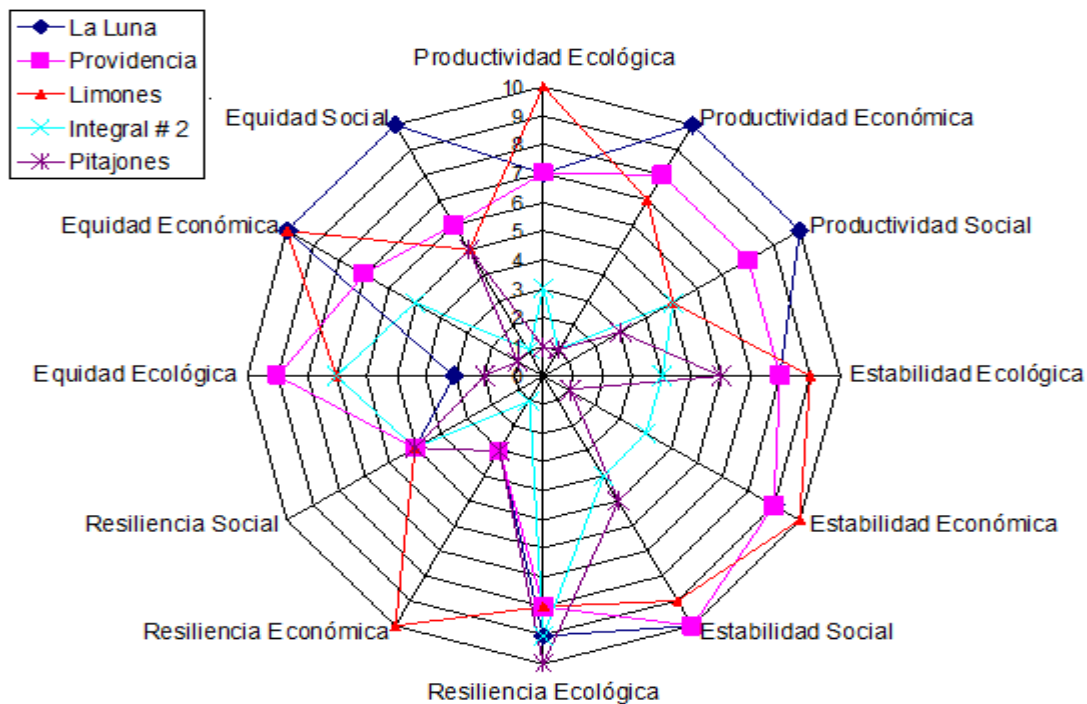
La Luna
Providencia
Limones
Integral # 2
Pitajones

Productividad Ecológica
10
9
8
7
6
5
4
3
2
1
0
Productividad Económica
Productividad Social
Estabilidad Ecológica
Estabilidad Económica
Estabilidad Social
Resiliencia Ecológica
Resiliencia Económica
Resiliencia Social
Equidad Ecológica
Equidad Económica
Equidad Social